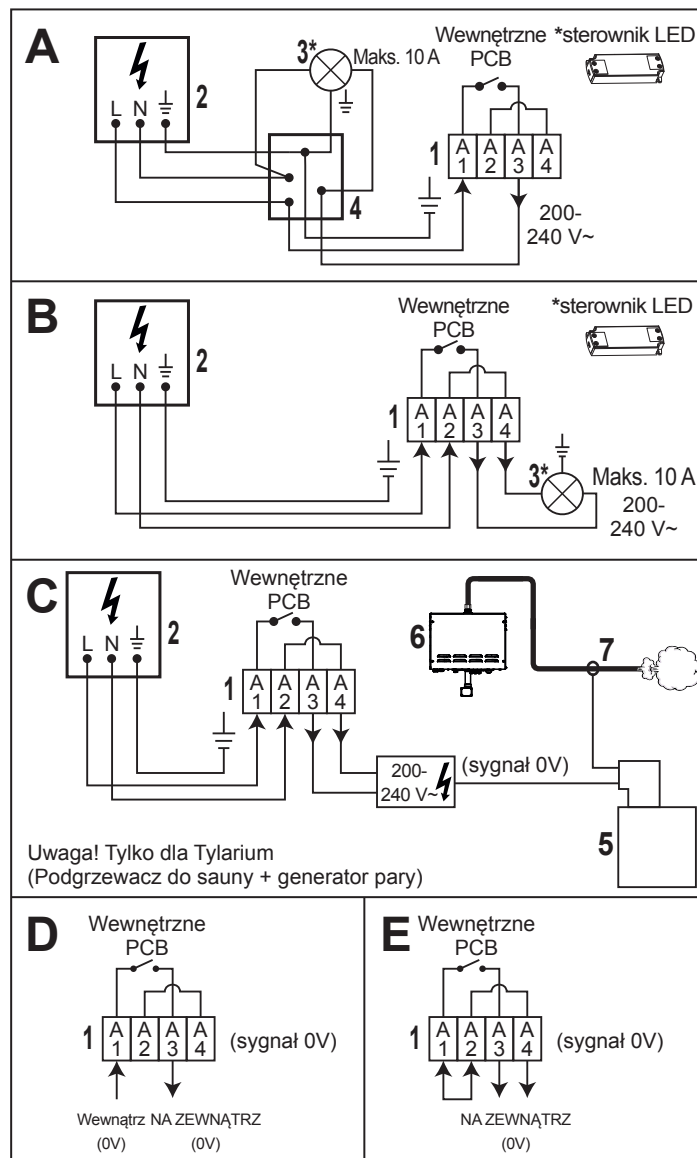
A

L N ⏚ 2

3* Maks. 10 A

Wewnętrzne PCB

*sterownik LED

1

A 1 A 2 A 3 A 4

4

200-240 V~

B

L N ⏚ 2

Wewnętrzne PCB

*sterownik LED

1

A 1 A 2 A 3 A 4

3* Maks. 10 A

200-240 V~

C

L N ⏚ 2

Wewnętrzne PCB

1

A 1 A 2 A 3 A 4

6

7

200-240 V~

(sygnał 0V)

5

Uwaga! Tylko dla Tylarium (Podgrzewacz do sauny + generator pary)

D

Wewnętrzne PCB

1

A 1 A 2 A 3 A 4

(sygnał 0V)

Wewnątrz (0V) NA ZEWNĄTRZ (0V)

E

Wewnętrzne PCB

1

A 1 A 2 A 3 A 4

(sygnał 0V)

NA ZEWNĄTRZ (0V)